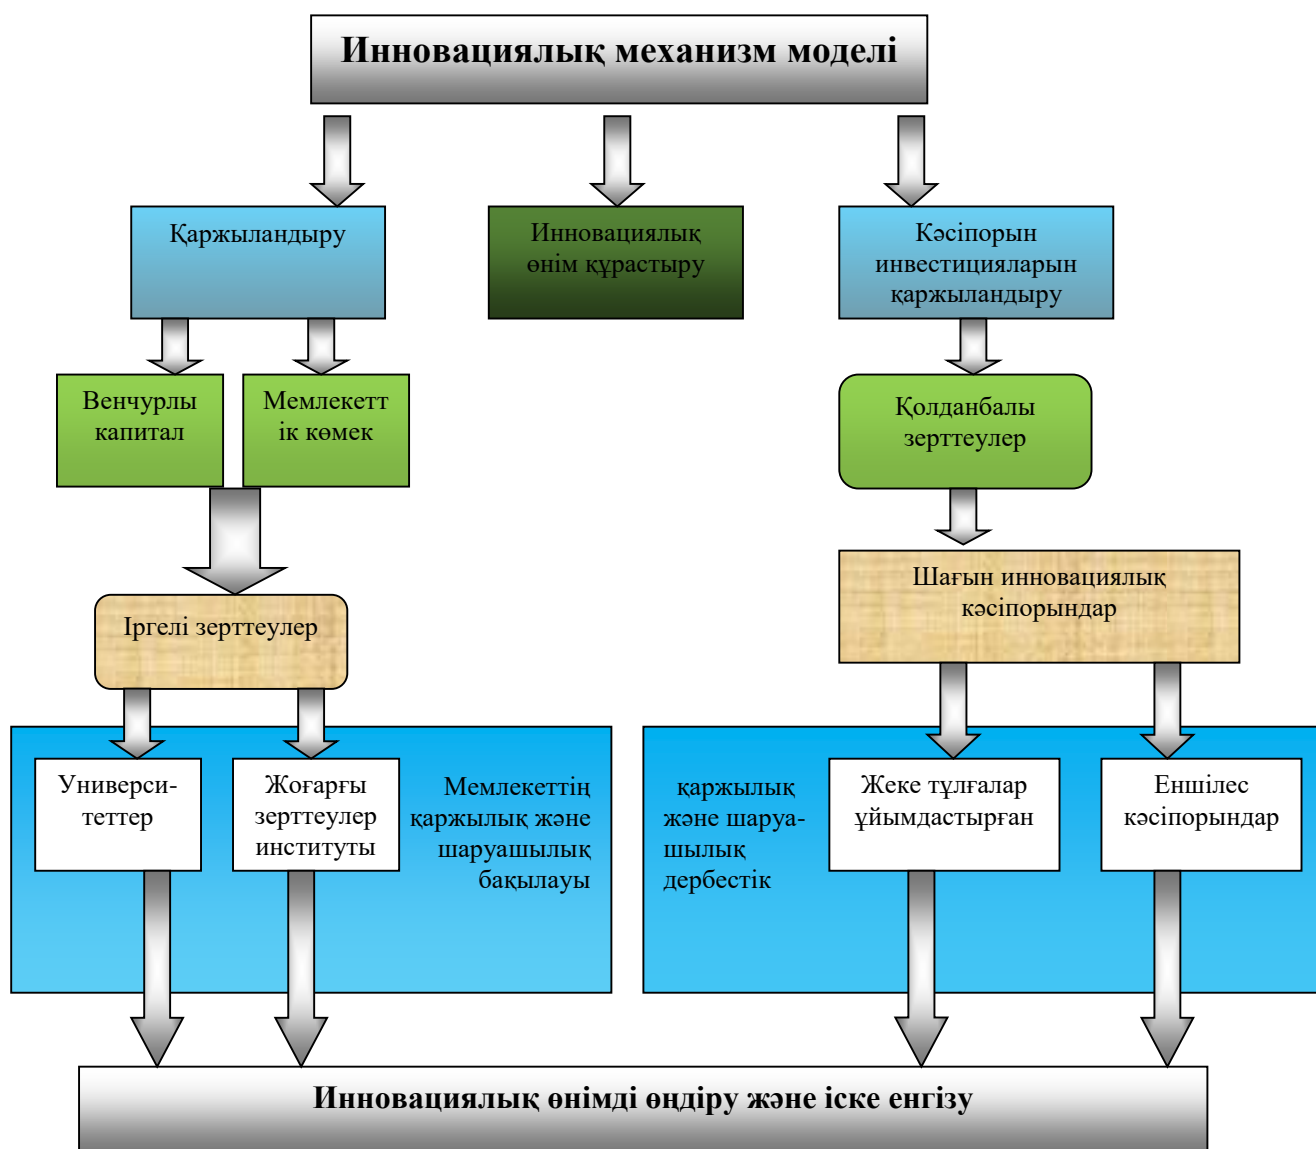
Инновациялық механизм моделі

Қаржыландыру

Инновациялық өнім құрастыру

Кәсіпорын инвестицияларын қаржыландыру

Венчурлы капитал

Мемлекеттік көмек

Қолданбалы зерттеулер

Шағын инновациялық кәсіпорындар

Іргелі зерттеулер

Университеттер

Жоғарғы зерттеулер институты

Мемлекеттің қаржылық және шаруашылық бақылауы

қаржылық және шаруашылық дербестік

Жеке тұлғалар ұйымдастырған

Еншілес кәсіпорындар

Инновациялық өнімді өндіру және іске енгізу